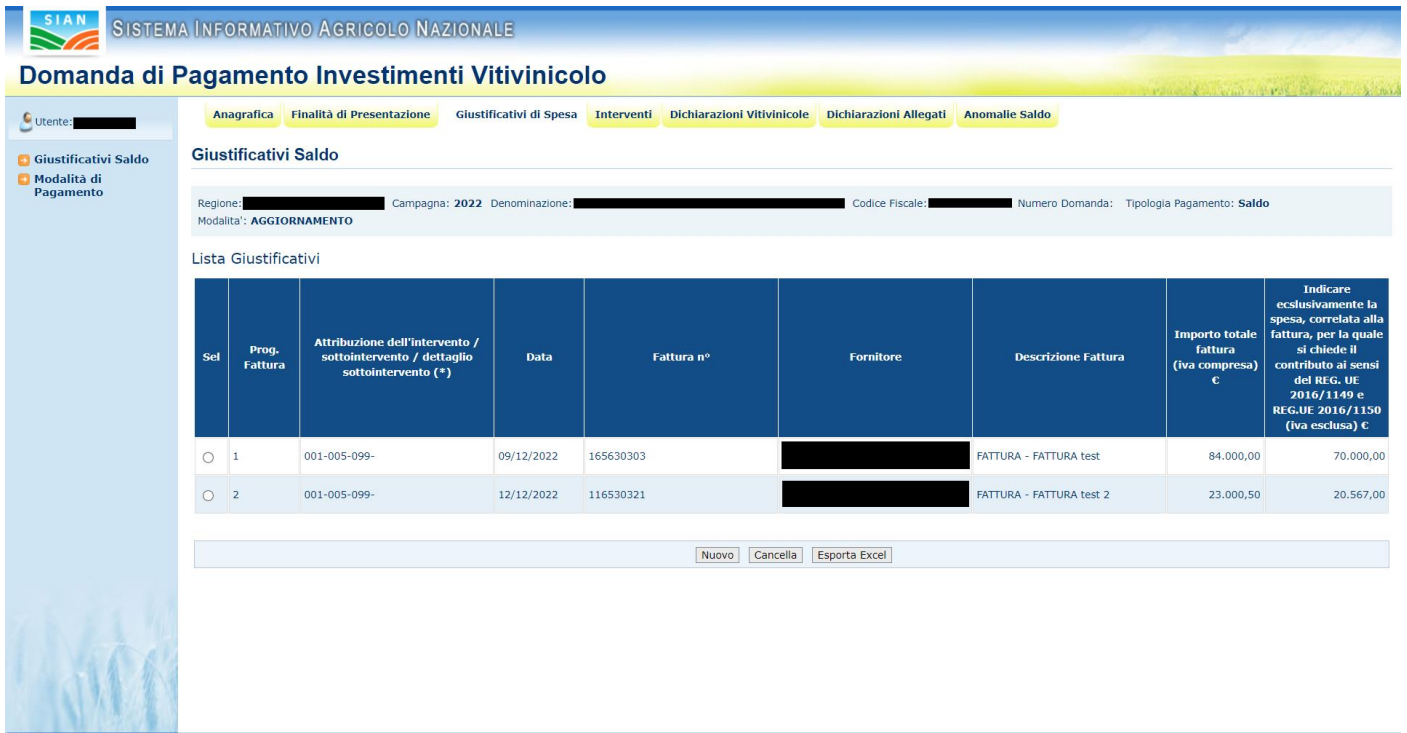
SIAN SISTEMA INFORMATIVO AGRICOLO NAZIONALE

Domanda di Pagamento Investimenti Vitivinicolo

Utente: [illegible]

Giustificativi Saldo
Modalità di Pagamento

Anagrafica | Finalità di Presentazione | Giustificativi di Spesa | Interventi | Dichiarazioni Vitivinicole | Dichiarazioni Allegati | Anomalie Saldo

Giustificativi Saldo

Regione: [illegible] Campagna: 2022 Denominazione: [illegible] Codice Fiscale: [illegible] Numero Domanda: Tipologia Pagamento: Saldo
Modalita': AGGIORNAMENTO

Lista Giustificativi

| Sel | Prog. Fattura | Attribuzione dell'intervento / sottointervento / dettaglio sottointervento (*) | Data | Fattura n° | Fornitore | Descrizione Fattura | Importo totale fattura (iva compresa) € | Indicare ecslusivamente la spesa, correlata alla fattura, per la quale si chiede il contributo ai sensi del REG. UE 2016/1149 e REG.UE 2016/1150 (iva esclusa) € |
|---|---|---|---|---|---|---|---|---|
| ○ | 1 | 001-005-099- | 09/12/2022 | 165630303 | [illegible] | FATTURA - FATTURA test | 84.000,00 | 70.000,00 |
| ○ | 2 | 001-005-099- | 12/12/2022 | 116530321 | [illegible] | FATTURA - FATTURA test 2 | 23.000,50 | 20.567,00 |

Nuovo | Cancella | Esporta Excel